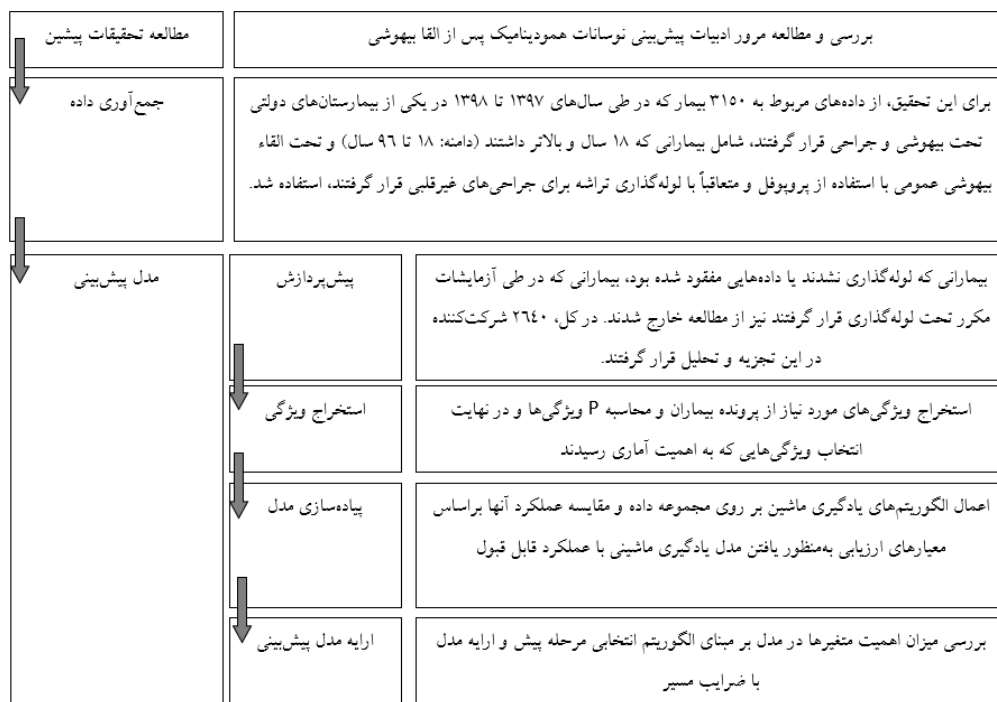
مطالعه تحقیقات پیشین

بررسی و مطالعه مرور ادبیات پیش‌بینی نوسانات همودینامیک پس از القا بیهوشی

جمع‌آوری داده

برای این تحقیق، از داده‌های مربوط به ۳۱۵۰ بیمار که در طی سال‌های ۱۳۹۷ تا ۱۳۹۸ در یکی از بیمارستان‌های دولتی تحت بیهوشی و جراحی قرار گرفتند، شامل بیمارانی که ۱۸ سال و بالاتر داشتند (دامنه: ۱۸ تا ۹۶ سال) و تحت القاء بیهوشی عمومی با استفاده از پروپوفل و متعاقباً با لوله‌گذاری تراشه برای جراحی‌های غیرقلبی قرار گرفتند، استفاده شد.

مدل پیش‌بینی

پیش‌پردازش

بیمارانی که لوله‌گذاری نشدند یا داده‌هایی مفقود شده بود، بیمارانی که در طی آزمایشات مکرر تحت لوله‌گذاری قرار گرفتند نیز از مطالعه خارج شدند. در کل، ۲۶۴۰ شرکت‌کننده در این تجزیه و تحلیل قرار گرفتند.

استخراج ویژگی

استخراج ویژگی‌های مورد نیاز از پرونده بیماران و محاسبه P ویژگی‌ها و در نهایت انتخاب ویژگی‌هایی که به اهمیت آماری رسیدند

پیاده‌سازی مدل

اعمال الگوریتم‌های یادگیری ماشین بر روی مجموعه داده و مقایسه عملکرد آنها براساس معیارهای ارزیابی به‌منظور یافتن مدل یادگیری ماشینی با عملکرد قابل قبول

ارایه مدل پیش‌بینی

بررسی میزان اهمیت متغیرها در مدل بر مبنای الگوریتم انتخابی مرحله پیش و ارایه مدل با ضرایب مسیر